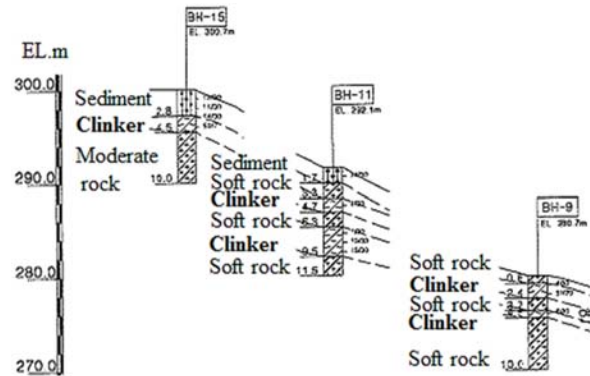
EL.m

300.0

290.0

280.0

270.0

BH-15
EL 300.7m

Sediment
2.8
Clinker
4.5
Moderate rock
10.0

BH-11
EL 292.1m

Sediment
1.7
Soft rock
3.3
Clinker
4.7
Soft rock
6.3
Clinker
9.5
Soft rock
11.5

BH-9
EL 280.7m

Soft rock
0.6
Clinker
2.4
Soft rock
3.2
Clinker

Soft rock
10.0